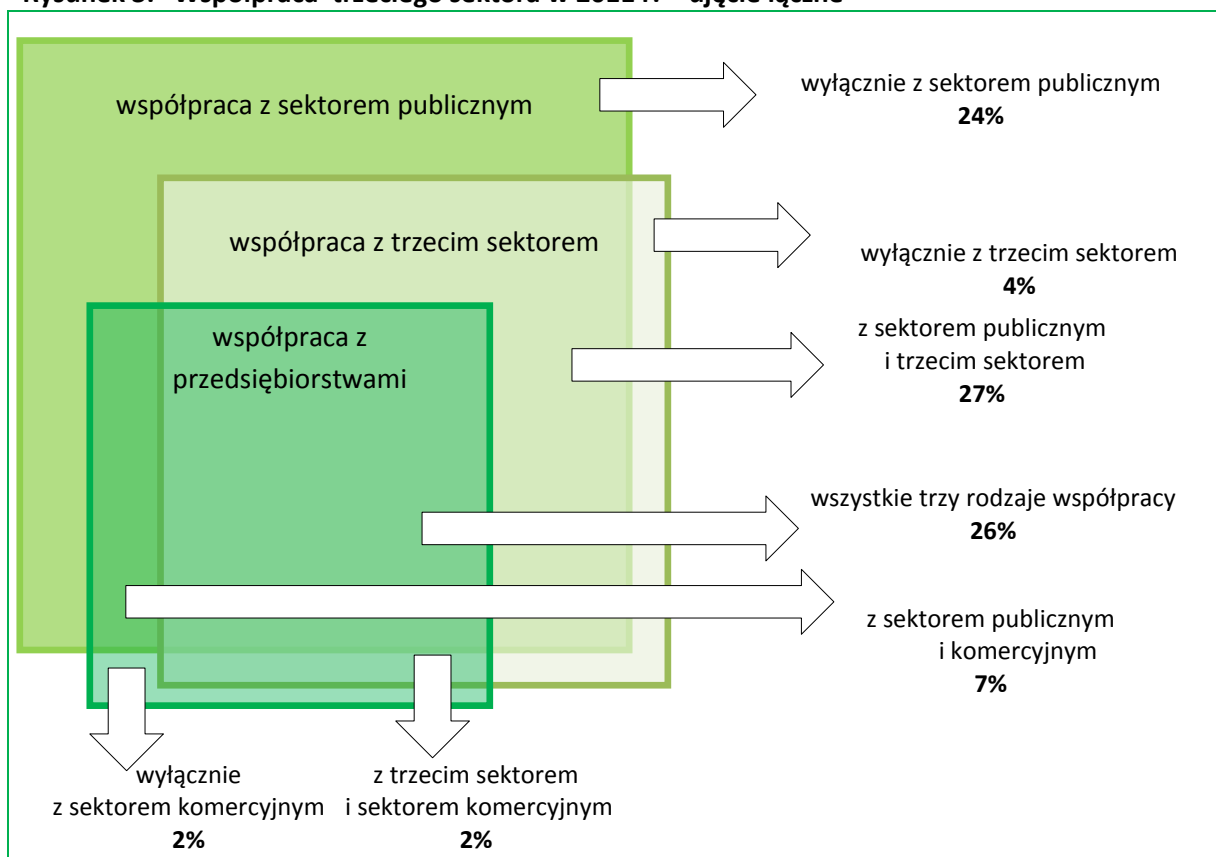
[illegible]

współpraca z sektorem publicznym

współpraca z trzecim sektorem

współpraca z przedsiębiorstwami

wyłącznie z sektorem publicznym
**24%**

wyłącznie z trzecim sektorem
**4%**

z sektorem publicznym i trzecim sektorem
**27%**

wszystkie trzy rodzaje współpracy
**26%**

z sektorem publicznym i komercyjnym
**7%**

wyłącznie z sektorem komercyjnym
**2%**

z trzecim sektorem i sektorem komercyjnym
**2%**